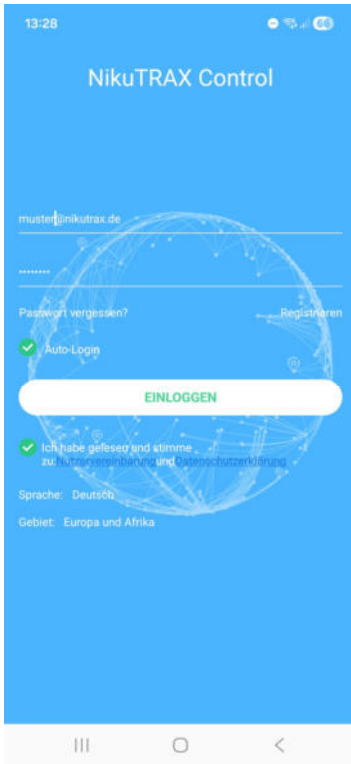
13:28

NikuTRAX Control

muster@nikutrax.de

••••••••

Passwort vergessen?

Registrieren

Auto-Login

EINLOGGEN

Ich habe gelesen und stimme zu: Nutzungsvereinbarung und Datenschutzerklärung

Sprache: Deutsch

Gebiet: Europa und Afrika